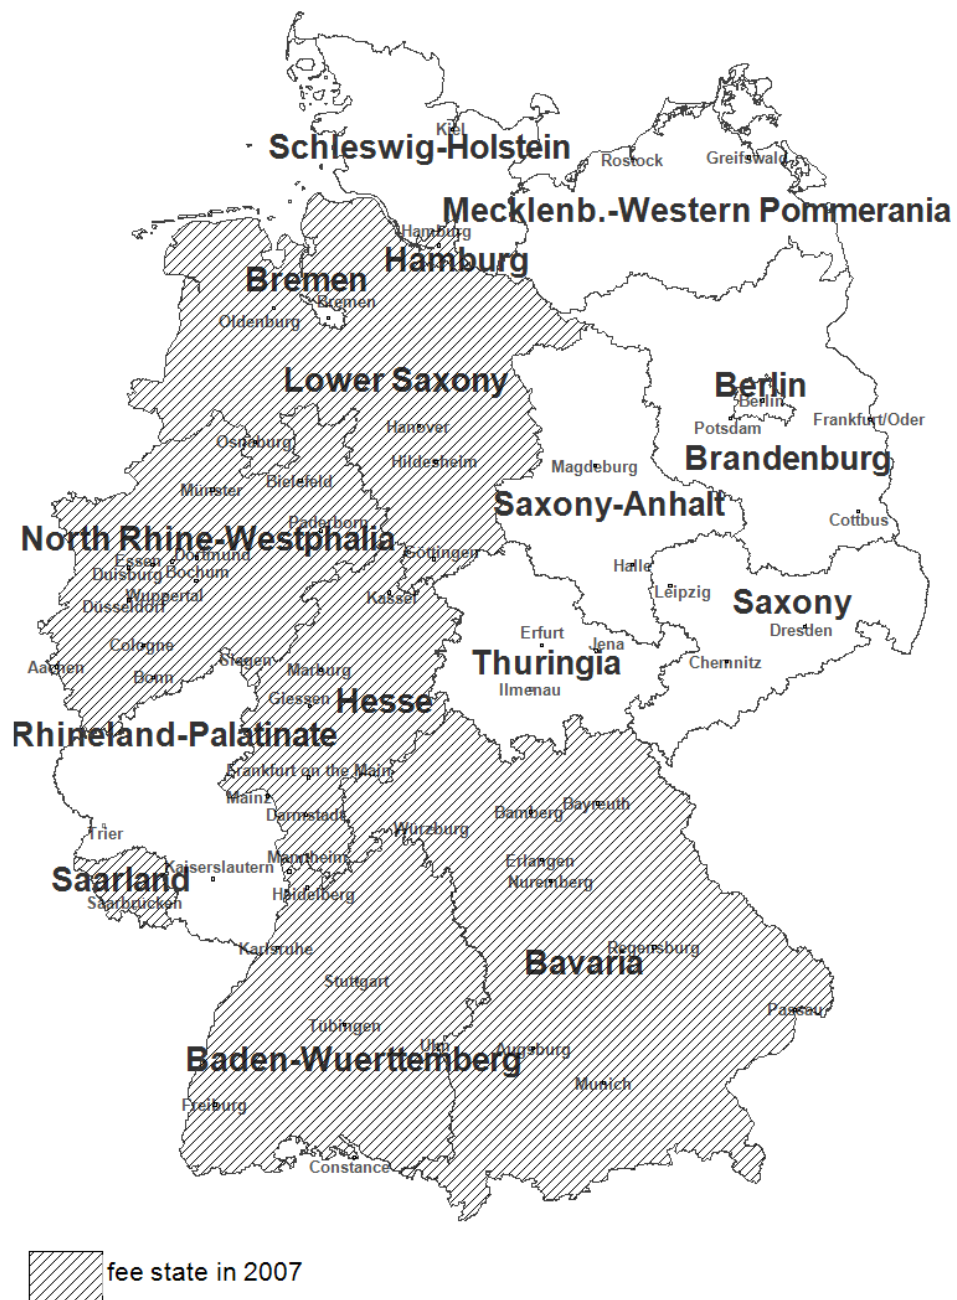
Kiel
Schleswig-Holstein
Rostock
Greifswald
Hamburg
Mecklenb.-Western Pommerania
Hamburg
Bremen
Bremen
Oldenburg
Lower Saxony
Berlin
Berlin
Potsdam
Frankfurt/Oder
Osnabrug
Hanover
Hildesheim
Magdeburg
Brandenburg
Münster
Bielefeld
Saxony-Anhalt
Paderborn
Cottbus
North Rhine-Westphalia
Essen
Dortmund
Duisburg
Bochum
Göttingen
Wuppertal
Dusseldorf
Kassel
Halle
Leipzig
Saxony
Erfurt
Jena
Dresden
Cologne
Aachen
Bonn
Siegen
Marburg
Thuringia
Chemnitz
Ilmenau
Giessen
Hesse
Rhineland-Palatinate
Frankfurt on the Main
Mainz
Darmstadt
Würzburg
Bamberg
Bayreuth
Trier
Erlangen
Mannheim
Kaiserslautern
Saarland
Nuremberg
Heidelberg
Saarbrücken
Karlsruhe
Regensburg
Bavaria
Stuttgart
Passau
Tübingen
Ulm
Augsburg
Baden-Wuerttemberg
Munich
Freiburg
Constance

fee state in 2007